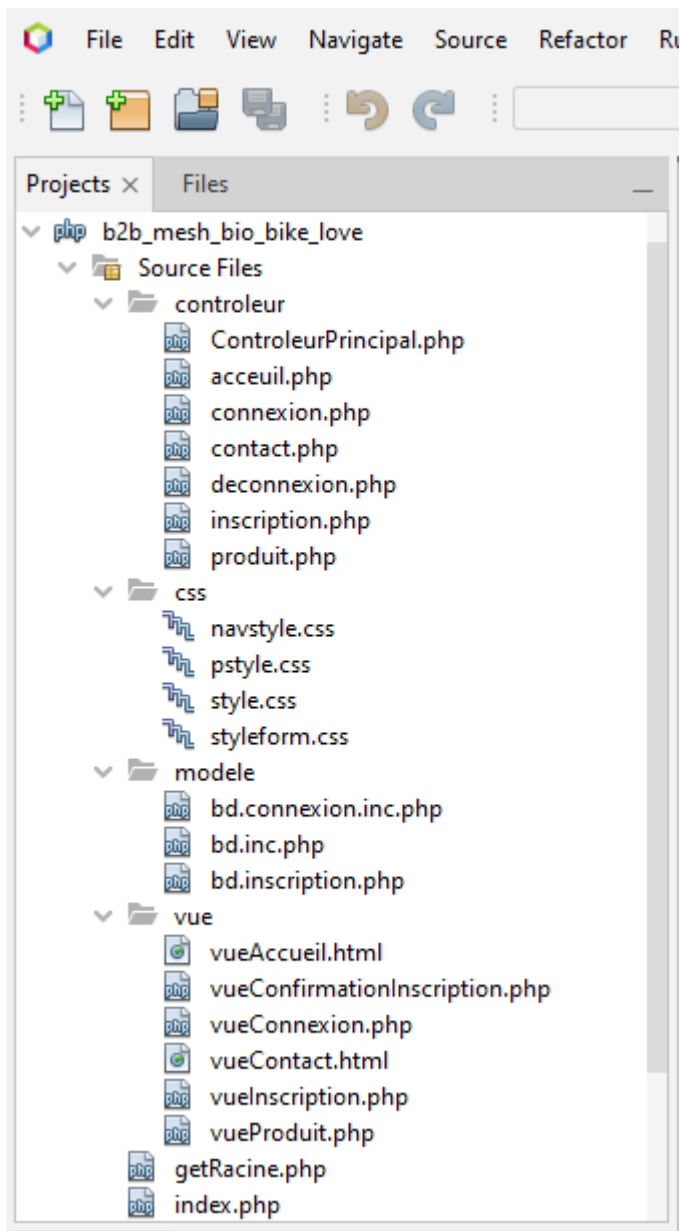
File Edit View Navigate Source Refactor Ru

Projects × Files

b2b_mesh_bio_bike_love
Source Files
controleur
ControleurPrincipal.php
acceuil.php
connexion.php
contact.php
deconnexion.php
inscription.php
produit.php
css
navstyle.css
pstyle.css
style.css
styleform.css
modele
bd.connexion.inc.php
bd.inc.php
bd.inscription.php
vue
vueAccueil.html
vueConfirmationInscription.php
vueConnexion.php
vueContact.html
vueInscription.php
vueProduit.php
getRacine.php
index.php